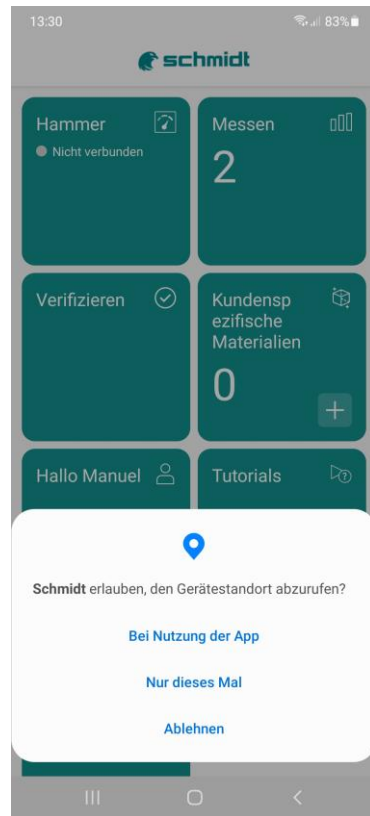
13:30
83%

schmidt

Hammer
Nicht verbunden

Messen
2

Verifizieren

Kundensp ezifische Materialien
0
+

Hallo Manuel

Tutorials

**Schmidt** erlauben, den Gerätestandort abzurufen?

Bei Nutzung der App

Nur dieses Mal

Ablehnen